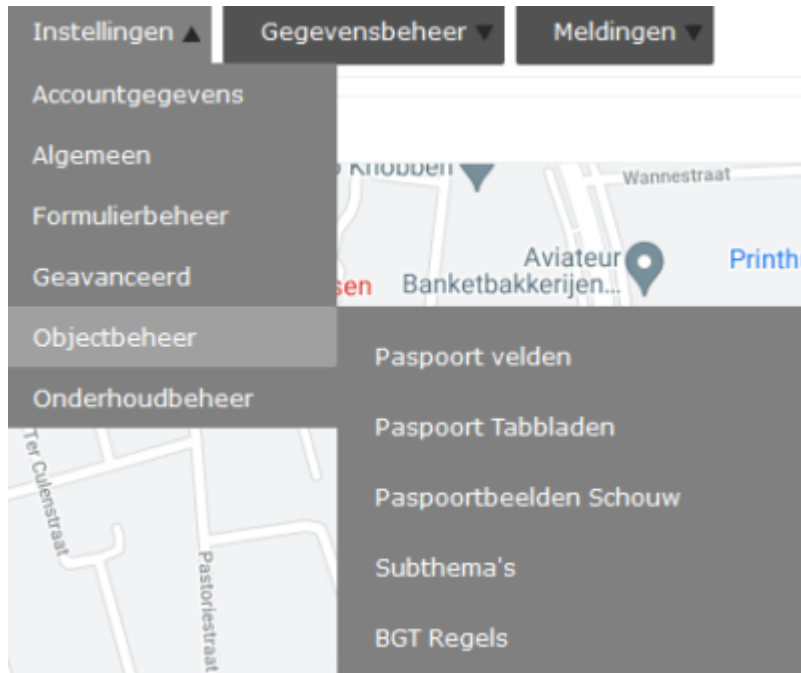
Instellingen ▲ Gegevensbeheer ▼ Meldingen ▼

Accountgegevens
Algemeen
Formulierbeheer
Geavanceerd
Objectbeheer
Onderhoudbeheer

Paspoort velden
Paspoort Tabbladen
Paspoortbeelden Schouw
Subthema's
BGT Regels

Knobben
Wannestraat
Aviateur Banketbakkerijen...
Printh
sen
Ter Culenstraat
Pastoriestraat